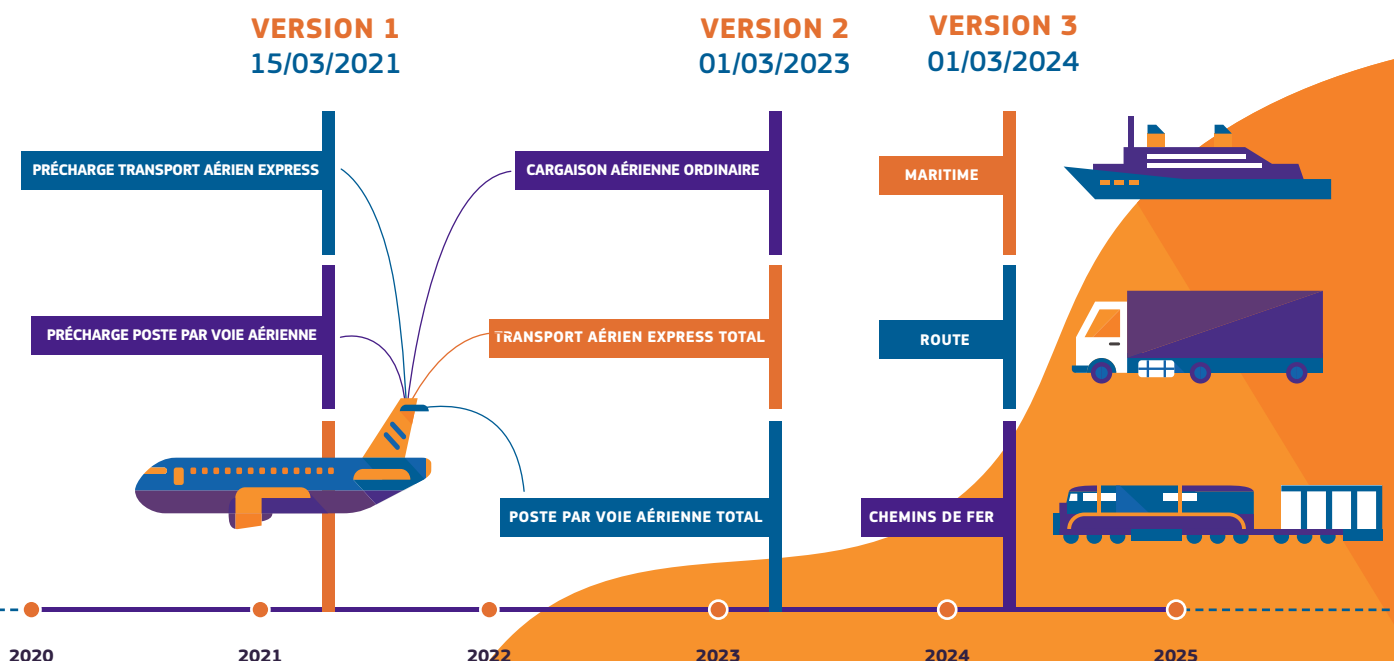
VERSION 1
15/03/2021

VERSION 2
01/03/2023

VERSION 3
01/03/2024

PRÉCHARGE TRANSPORT AÉRIEN EXPRESS

CARGAISON AÉRIENNE ORDINAIRE

MARITIME

PRÉCHARGE POSTE PAR VOIE AÉRIENNE

TRANSPORT AÉRIEN EXPRESS TOTAL

ROUTE

POSTE PAR VOIE AÉRIENNE TOTAL

CHEMINS DE FER

2020
2021
2022
2023
2024
2025